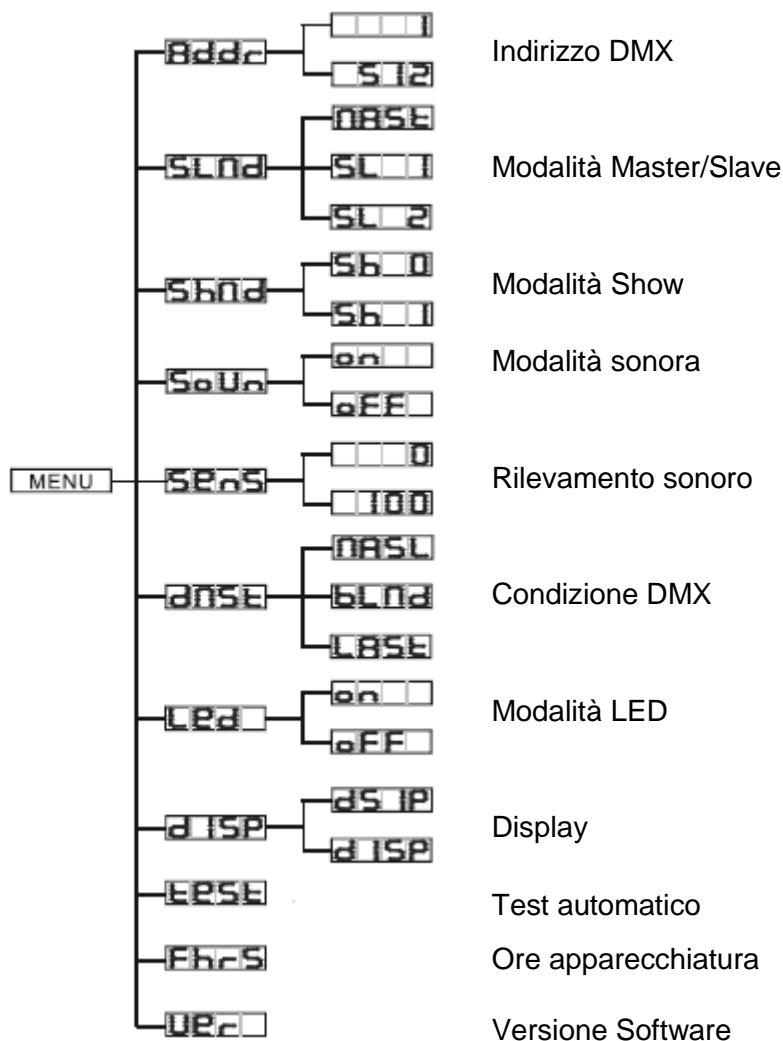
MENU

Addr
1
512
Indirizzo DMX

SLMd
MASt
SL 1
SL 2
Modalità Master/Slave

ShMd
Sh 0
Sh 1
Modalità Show

SoUn
on
oFF
Modalità sonora

SEnS
0
100
Rilevamento sonoro

dMSt
MASL
bLMd
LASt
Condizione DMX

LEd
on
oFF
Modalità LED

dISP
dSIP
dISP
Display

tESt
Test automatico

FhrS
Ore apparecchiatura

UEr
Versione Software